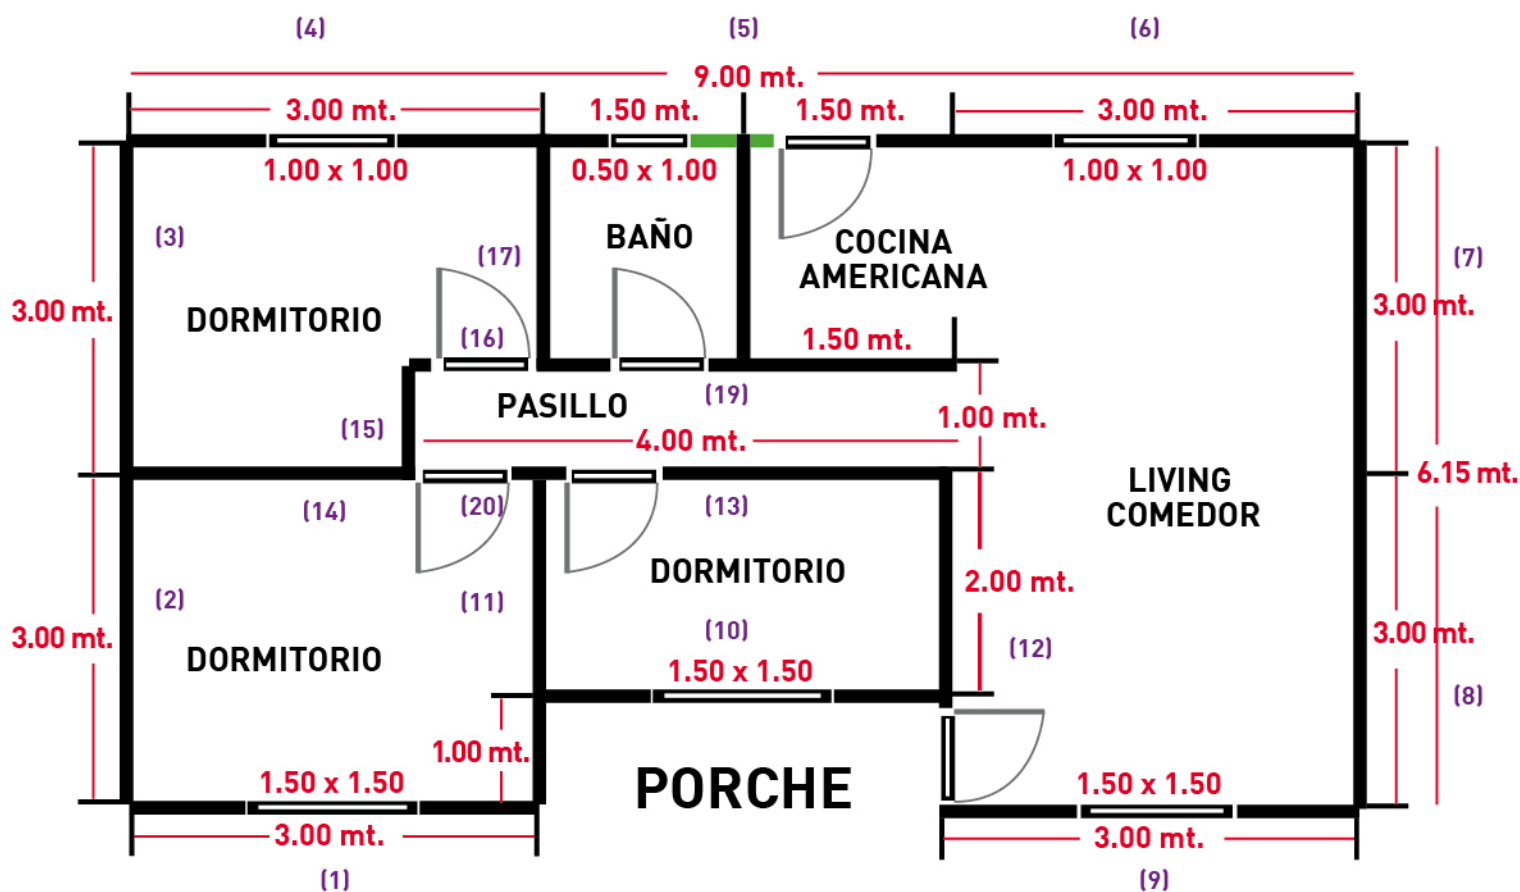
(4) (5) (6)

9.00 mt.

3.00 mt. 1.50 mt. 1.50 mt. 3.00 mt.

1.00 x 1.00 0.50 x 1.00 1.00 x 1.00

(3)

BAÑO

COCINA AMERICANA

(7)

(17)

3.00 mt.

DORMITORIO

3.00 mt.

(16)

1.50 mt.

PASILLO

(19)

(15)

1.00 mt.

4.00 mt.

LIVING COMEDOR

6.15 mt.

(14) (20) (13)

DORMITORIO

2.00 mt.

(2)

(11)

3.00 mt.

(10)

3.00 mt.

DORMITORIO

(12)

1.50 x 1.50

(8)

1.00 mt.

PORCHE

1.50 x 1.50 1.50 x 1.50

3.00 mt. 3.00 mt.

(1) (9)